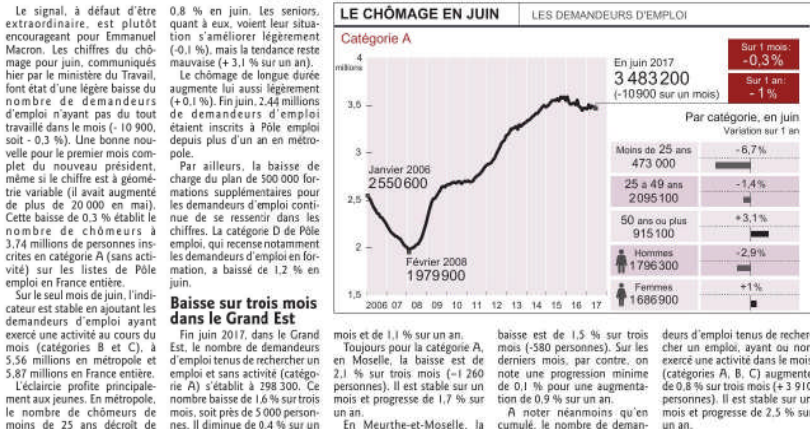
Le signal, à défaut d'être extraordinaire, est plutôt encourageant pour Emmanuel Macron. Les chiffres du chômage pour juin, communiqués hier par le ministère du Travail, font état d'une légère baisse du nombre de demandeurs d'emploi n'ayant pas du tout travaillé dans le mois (- 10 900, soit - 0,3 %). Une bonne nouvelle pour le premier mois complet du nouveau président, même si le chiffre est à géométrie variable (il avait augmenté de plus de 20 000 en mai). Cette baisse de 0,3 % établit le nombre de chômeurs à 3,74 millions de personnes inscrites en catégorie A (sans activité) sur les listes de Pôle emploi en France entière.

Sur le seul mois de juin, l'indicateur est stable en ajoutant les demandeurs d'emploi ayant exercé une activité au cours du mois (catégories B et C), à 5,56 millions en métropole et 5,87 millions en France entière.

L'éclaircie profite principalement aux jeunes. En métropole, le nombre de chômeurs de moins de 25 ans décroît de 0,8 % en juin. Les seniors, quant à eux, voient leur situation s'améliorer légèrement (-0,1 %), mais la tendance reste mauvaise (+ 3,1 % sur un an).

Le chômage de longue durée augmente lui aussi légèrement (+ 0,1 %). Fin juin, 2,44 millions de demandeurs d'emploi étaient inscrits à Pôle emploi depuis plus d'un an en métropole.

Par ailleurs, la baisse de charge du plan de 500 000 formations supplémentaires pour les demandeurs d'emploi continue de se ressentir dans les chiffres. La catégorie D de Pôle emploi, qui recense notamment les demandeurs d'emploi en formation, a baissé de 1,2 % en juin.

Baisse sur trois mois dans le Grand Est

Fin juin 2017, dans le Grand Est, le nombre de demandeurs d'emploi tenus de rechercher un emploi et sans activité (catégorie A) s'établit à 298 300. Ce nombre baisse de 1,6 % sur trois mois, soit près de 5 000 personnes. Il diminue de 0,4 % sur un

LE CHÔMAGE EN JUIN | LES DEMANDEURS D'EMPLOI

Catégorie A

millions

4
3,5
3
2,5
2
1,5

Janvier 2006
2 550 600

Février 2008
1 979 900

2006 07 08 09 10 11 12 13 14 15 16 17

En juin 2017
3 483 200
(-10900 sur un mois)

Sur 1 mois:
-0,3%
Sur 1 an:
-1%

Par catégorie, en juin
Variation sur 1 an

| | |
|---|---|
| Moins de 25 ans 473 000 | -6,7% |
| 25 à 49 ans 2 095 100 | -1,4% |
| 50 ans ou plus 915 100 | +3,1% |
| Hommes 1 796 300 | -2,9% |
| Femmes 1 686 900 | +1% |

mois et de 1,1 % sur un an.

Toujours pour la catégorie A, en Moselle, la baisse est de 2,1 % sur trois mois (-1 260 personnes). Il est stable sur un mois et progresse de 1,7 % sur un an.

En Meurthe-et-Moselle, la baisse est de 1,5 % sur trois mois (-580 personnes). Sur les derniers mois, par contre, on note une progression minime de 0,1 % pour une augmentation de 0,9 % sur un an.

A noter néanmoins qu'en cumulé, le nombre de deman-

deurs d'emploi tenus de recher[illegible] cher un emploi, ayant ou non exercé une activité dans le mois (catégories A, B, C) augmente de 0,8 % sur trois mois (+ 3 91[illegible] personnes). Il est stable sur un mois et progresse de 2,5 % sur un an.